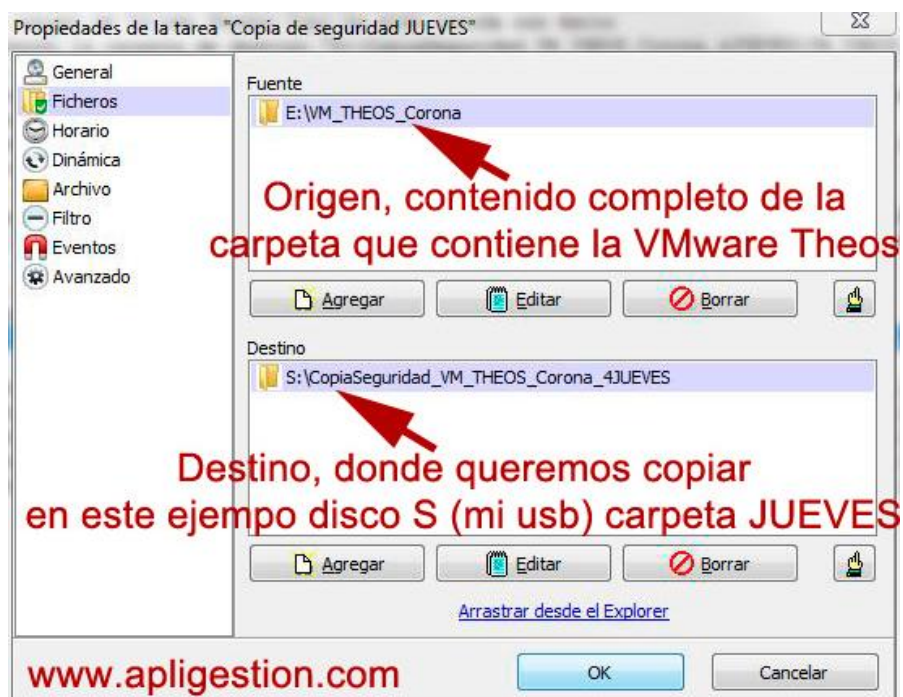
Propiedades de la tarea "Copia de seguridad JUEVES"

General
Ficheros
Horario
Dinámica
Archivo
Filtro
Eventos
Avanzado

Fuente
E:\VM_THEOS_Corona

Origen, contenido completo de la carpeta que contiene la VMware Theos

Agregar
Editar
Borrar

Destino
S:\CopiaSeguridad_VM_THEOS_Corona_4JUEVES

Destino, donde queremos copiar en este ejempo disco S (mi usb) carpeta JUEVES

Agregar
Editar
Borrar

Arrastrar desde el Explorer

www.apligestion.com

OK
Cancelar